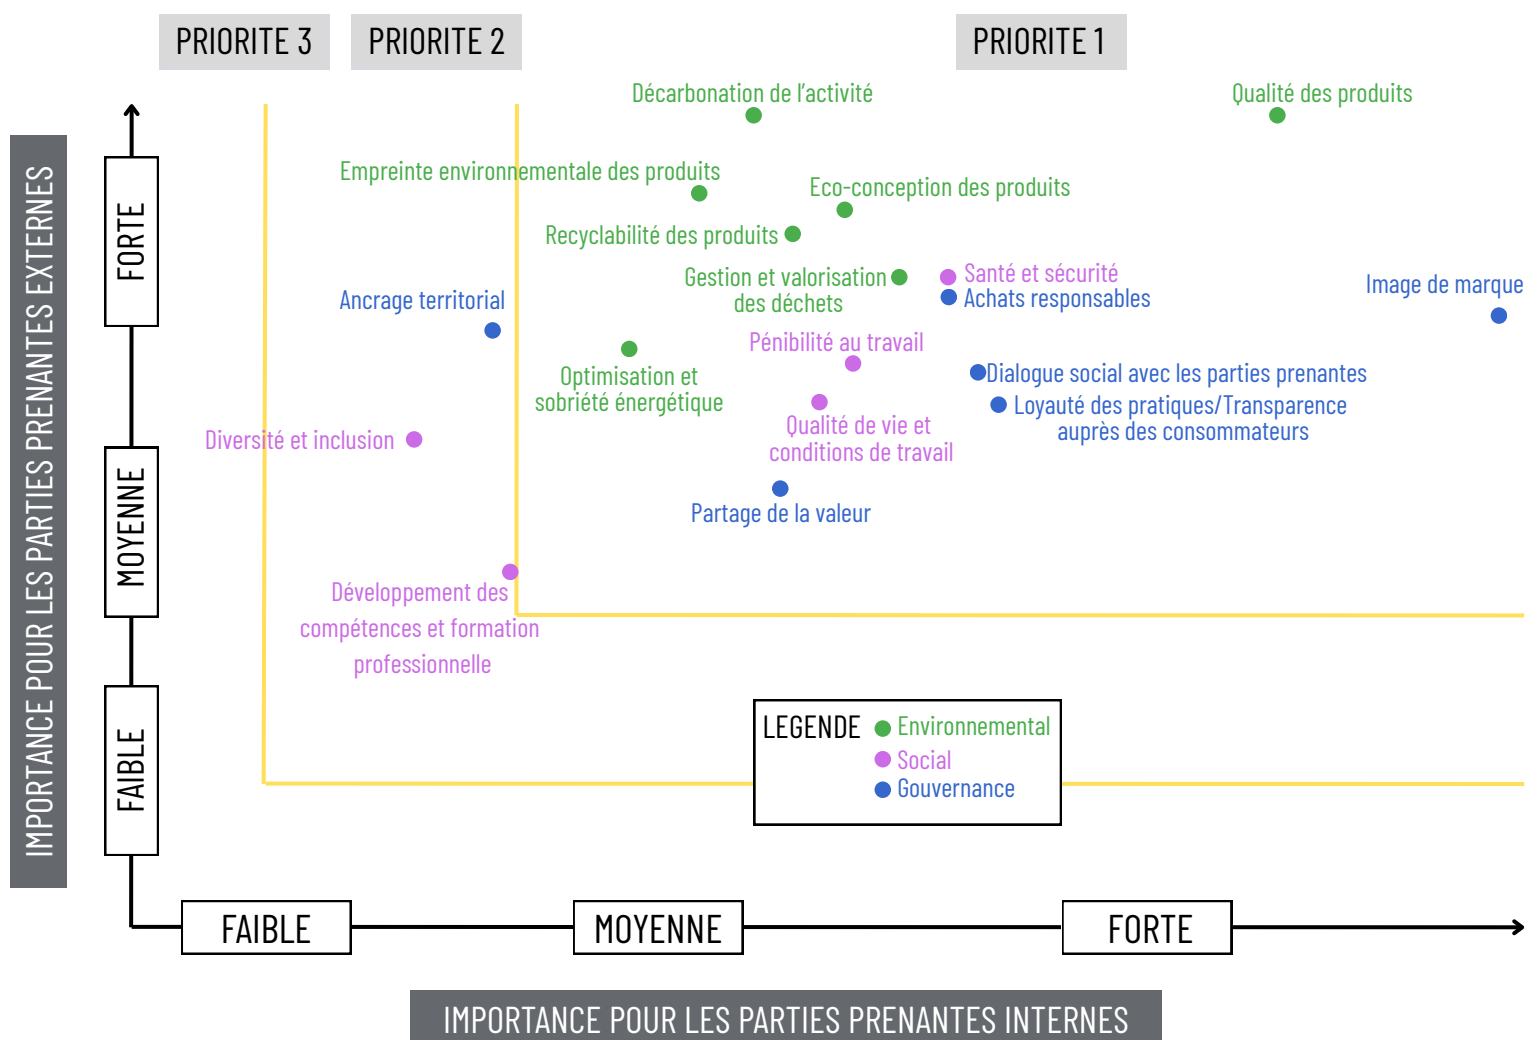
PRIORITE 3

PRIORITE 2

PRIORITE 1

IMPORTANCE POUR LES PARTIES PRENANTES EXTERNES

FORTE

MOYENNE

FAIBLE

Décarbonation de l'activité

Qualité des produits

Empreinte environnementale des produits

Eco-conception des produits

Recyclabilité des produits

Gestion et valorisation des déchets

Santé et sécurité

Achats responsables

Image de marque

Ancrage territorial

Pénibilité au travail

Optimisation et sobriété énergétique

Dialogue social avec les parties prenantes

Loyauté des pratiques/Transparence auprès des consommateurs

Qualité de vie et conditions de travail

Diversité et inclusion

Partage de la valeur

Développement des compétences et formation professionnelle

LEGENDE

Environnemental

Social

Gouvernance

FAIBLE

MOYENNE

FORTE

IMPORTANCE POUR LES PARTIES PRENANTES INTERNES